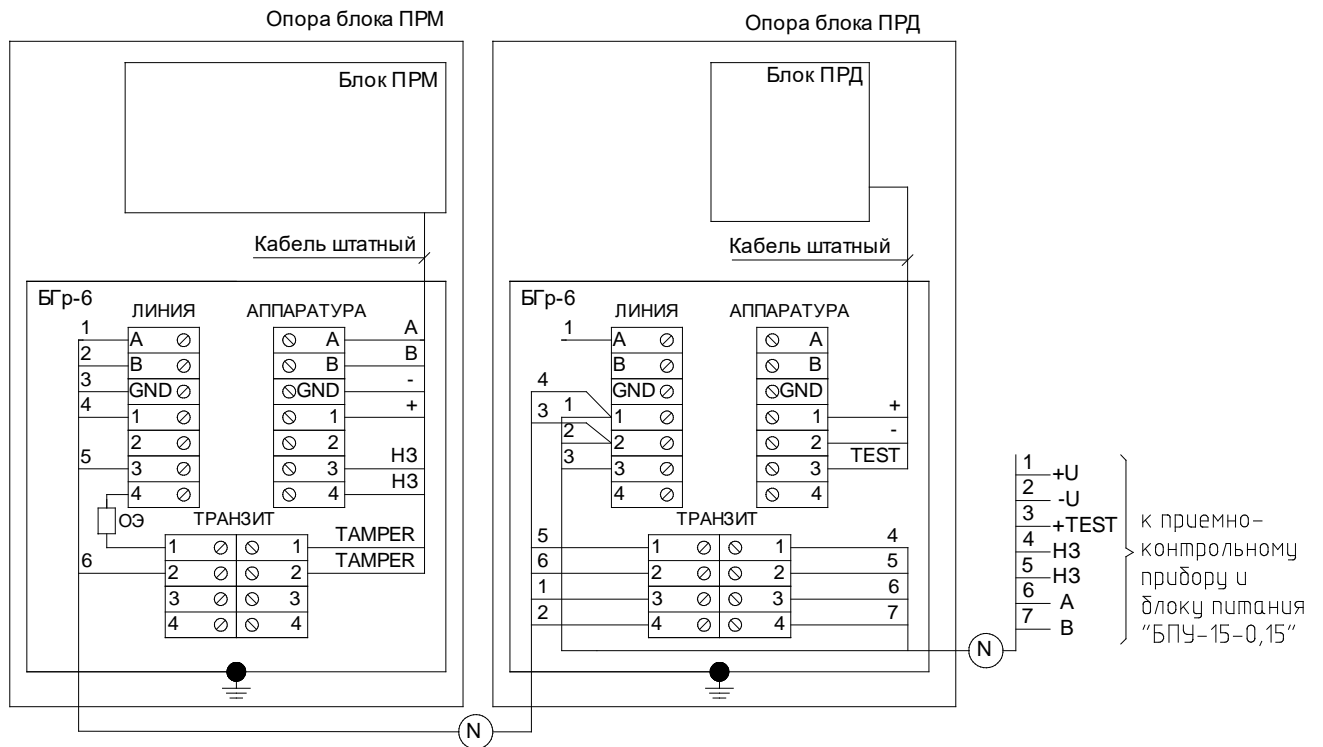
Опора блока ПРМ

Блок ПРМ

Кабель штатный

БГр-6

ЛИНИЯ

| | |
|---|---|
| A | ⊘ |
| B | ⊘ |
| GND | ⊘ |
| 1 | ⊘ |
| 2 | ⊘ |
| 3 | ⊘ |
| 4 | ⊘ |

1
2
3
4
5

АППАРАТУРА

| | |
|---|---|
| ⊘ | A |
| ⊘ | B |
| ⊘ | GND |
| ⊘ | 1 |
| ⊘ | 2 |
| ⊘ | 3 |
| ⊘ | 4 |

A
B
-
+
НЗ
НЗ

ОЭ

ТРАНЗИТ

| | | | |
|---|---|---|---|
| 1 | ⊘ | ⊘ | 1 |
| 2 | ⊘ | ⊘ | 2 |
| 3 | ⊘ | ⊘ | 3 |
| 4 | ⊘ | ⊘ | 4 |

6

TAMPER
TAMPER

N

Опора блока ПРД

Блок ПРД

Кабель штатный

БГр-6

ЛИНИЯ

| | |
|---|---|
| A | ⊘ |
| B | ⊘ |
| GND | ⊘ |
| 1 | ⊘ |
| 2 | ⊘ |
| 3 | ⊘ |
| 4 | ⊘ |

1
4
3
1
2
3

АППАРАТУРА

| | |
|---|---|
| ⊘ | A |
| ⊘ | B |
| ⊘ | GND |
| ⊘ | 1 |
| ⊘ | 2 |
| ⊘ | 3 |
| ⊘ | 4 |

+
-
TEST

ТРАНЗИТ

| | | | |
|---|---|---|---|
| 1 | ⊘ | ⊘ | 1 |
| 2 | ⊘ | ⊘ | 2 |
| 3 | ⊘ | ⊘ | 3 |
| 4 | ⊘ | ⊘ | 4 |

5
6
1
2

4
5
6
7

N

1 +U
2 -U
3 +TEST
4 НЗ
5 НЗ
6 A
7 B

к приемно-контрольному прибору и блоку питания "БПУ-15-0,15"